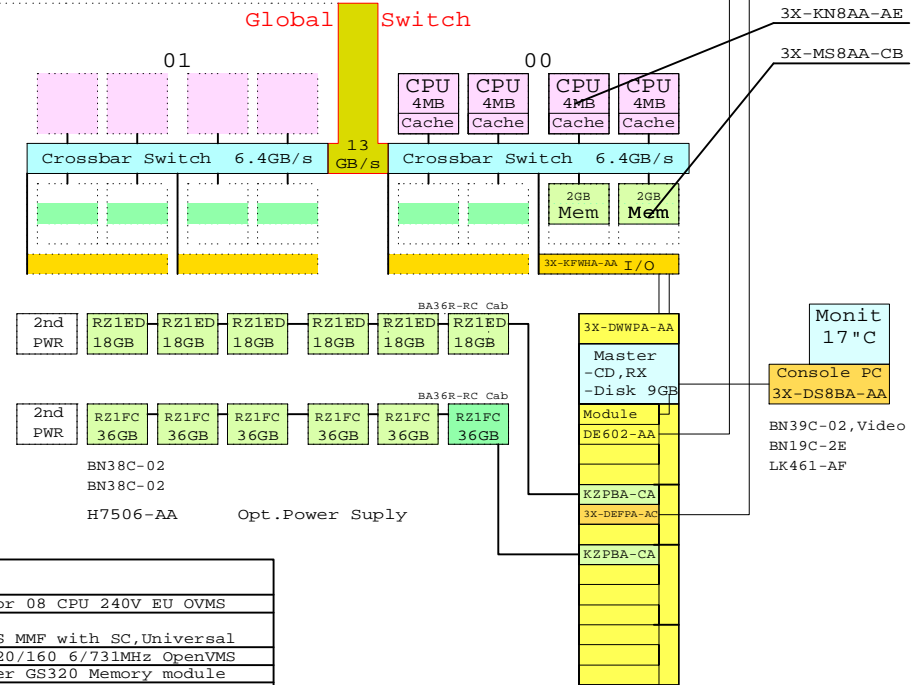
Global Switch

3X-KN8AA-AE

3X-MS8AA-CB

01

00

CPU 4MB Cache

CPU 4MB Cache

CPU 4MB Cache

CPU 4MB Cache

Crossbar Switch 6.4GB/s

13 GB/s

Crossbar Switch 6.4GB/s

2GB Mem

2GB Mem

3X-KFWHA-AA I/O

BA36R-RC Cab

2nd PWR

RZ1ED 18GB

RZ1ED 18GB

RZ1ED 18GB

RZ1ED 18GB

RZ1ED 18GB

RZ1ED 18GB

3X-DWWPA-AA

Monit 17"C

Master -CD,RX -Disk 9GB

Console PC 3X-DS8BA-AA

BA36R-RC Cab

2nd PWR

RZ1FC 36GB

RZ1FC 36GB

RZ1FC 36GB

RZ1FC 36GB

RZ1FC 36GB

RZ1FC 36GB

Module

DE602-AA

BN39C-02,Video

BN19C-2E

LK461-AF

BN38C-02

BN38C-02

H7506-AA Opt.Power Suply

KZPBA-CA

3X-DEFPA-AC

KZPBA-CA

or 08 CPU 240V EU OVMS

S MMF with SC,Universal

20/160 6/731MHz OpenVMS

er GS320 Memory module